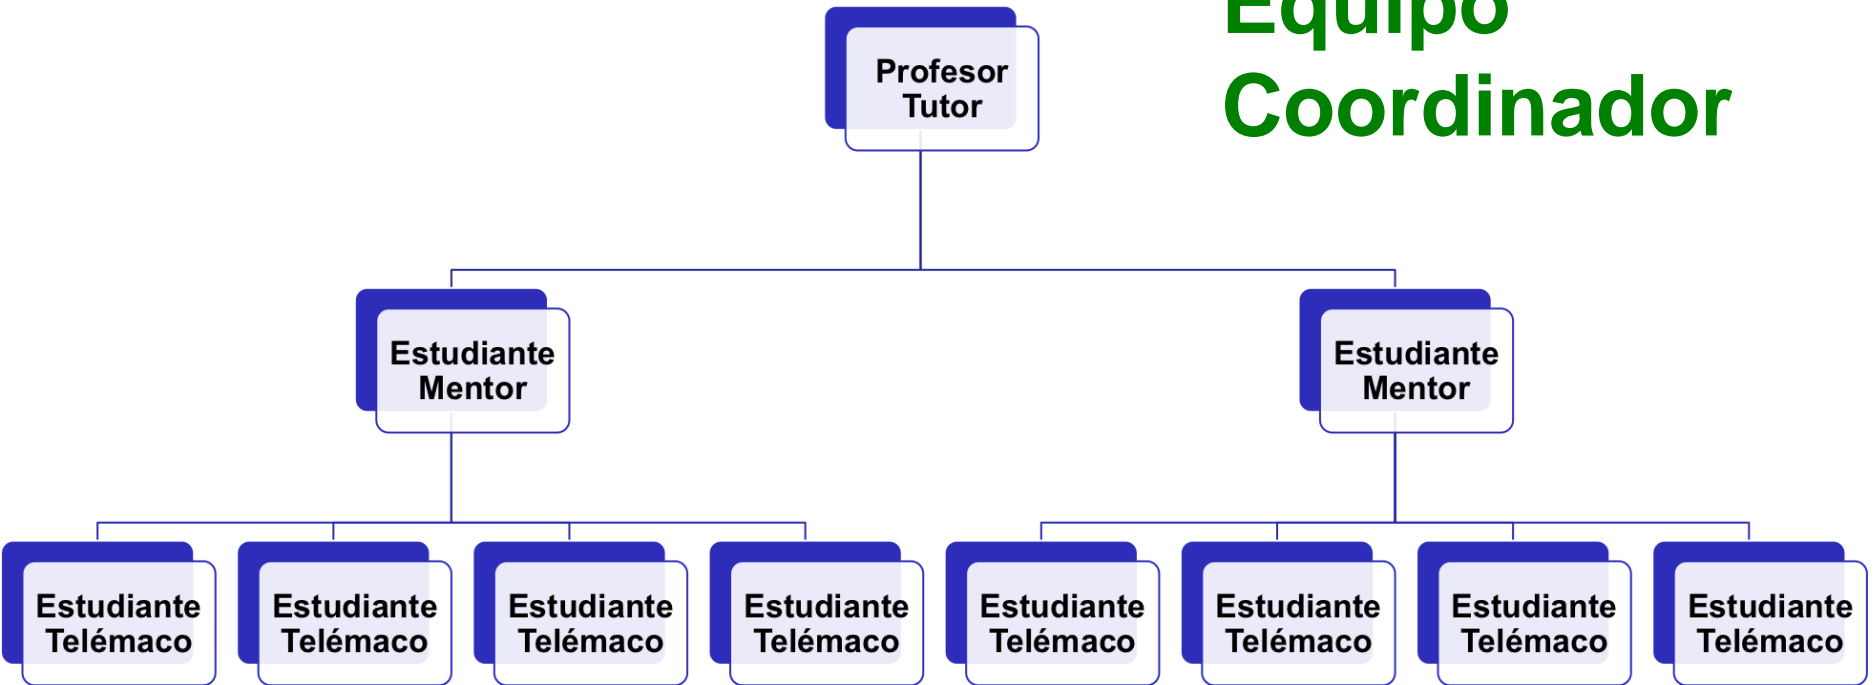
Equipo Coordinador

Profesor Tutor

Estudiante Mentor

Estudiante Mentor

Estudiante Telémaco

Estudiante Telémaco

Estudiante Telémaco

Estudiante Telémaco

Estudiante Telémaco

Estudiante Telémaco

Estudiante Telémaco

Estudiante Telémaco